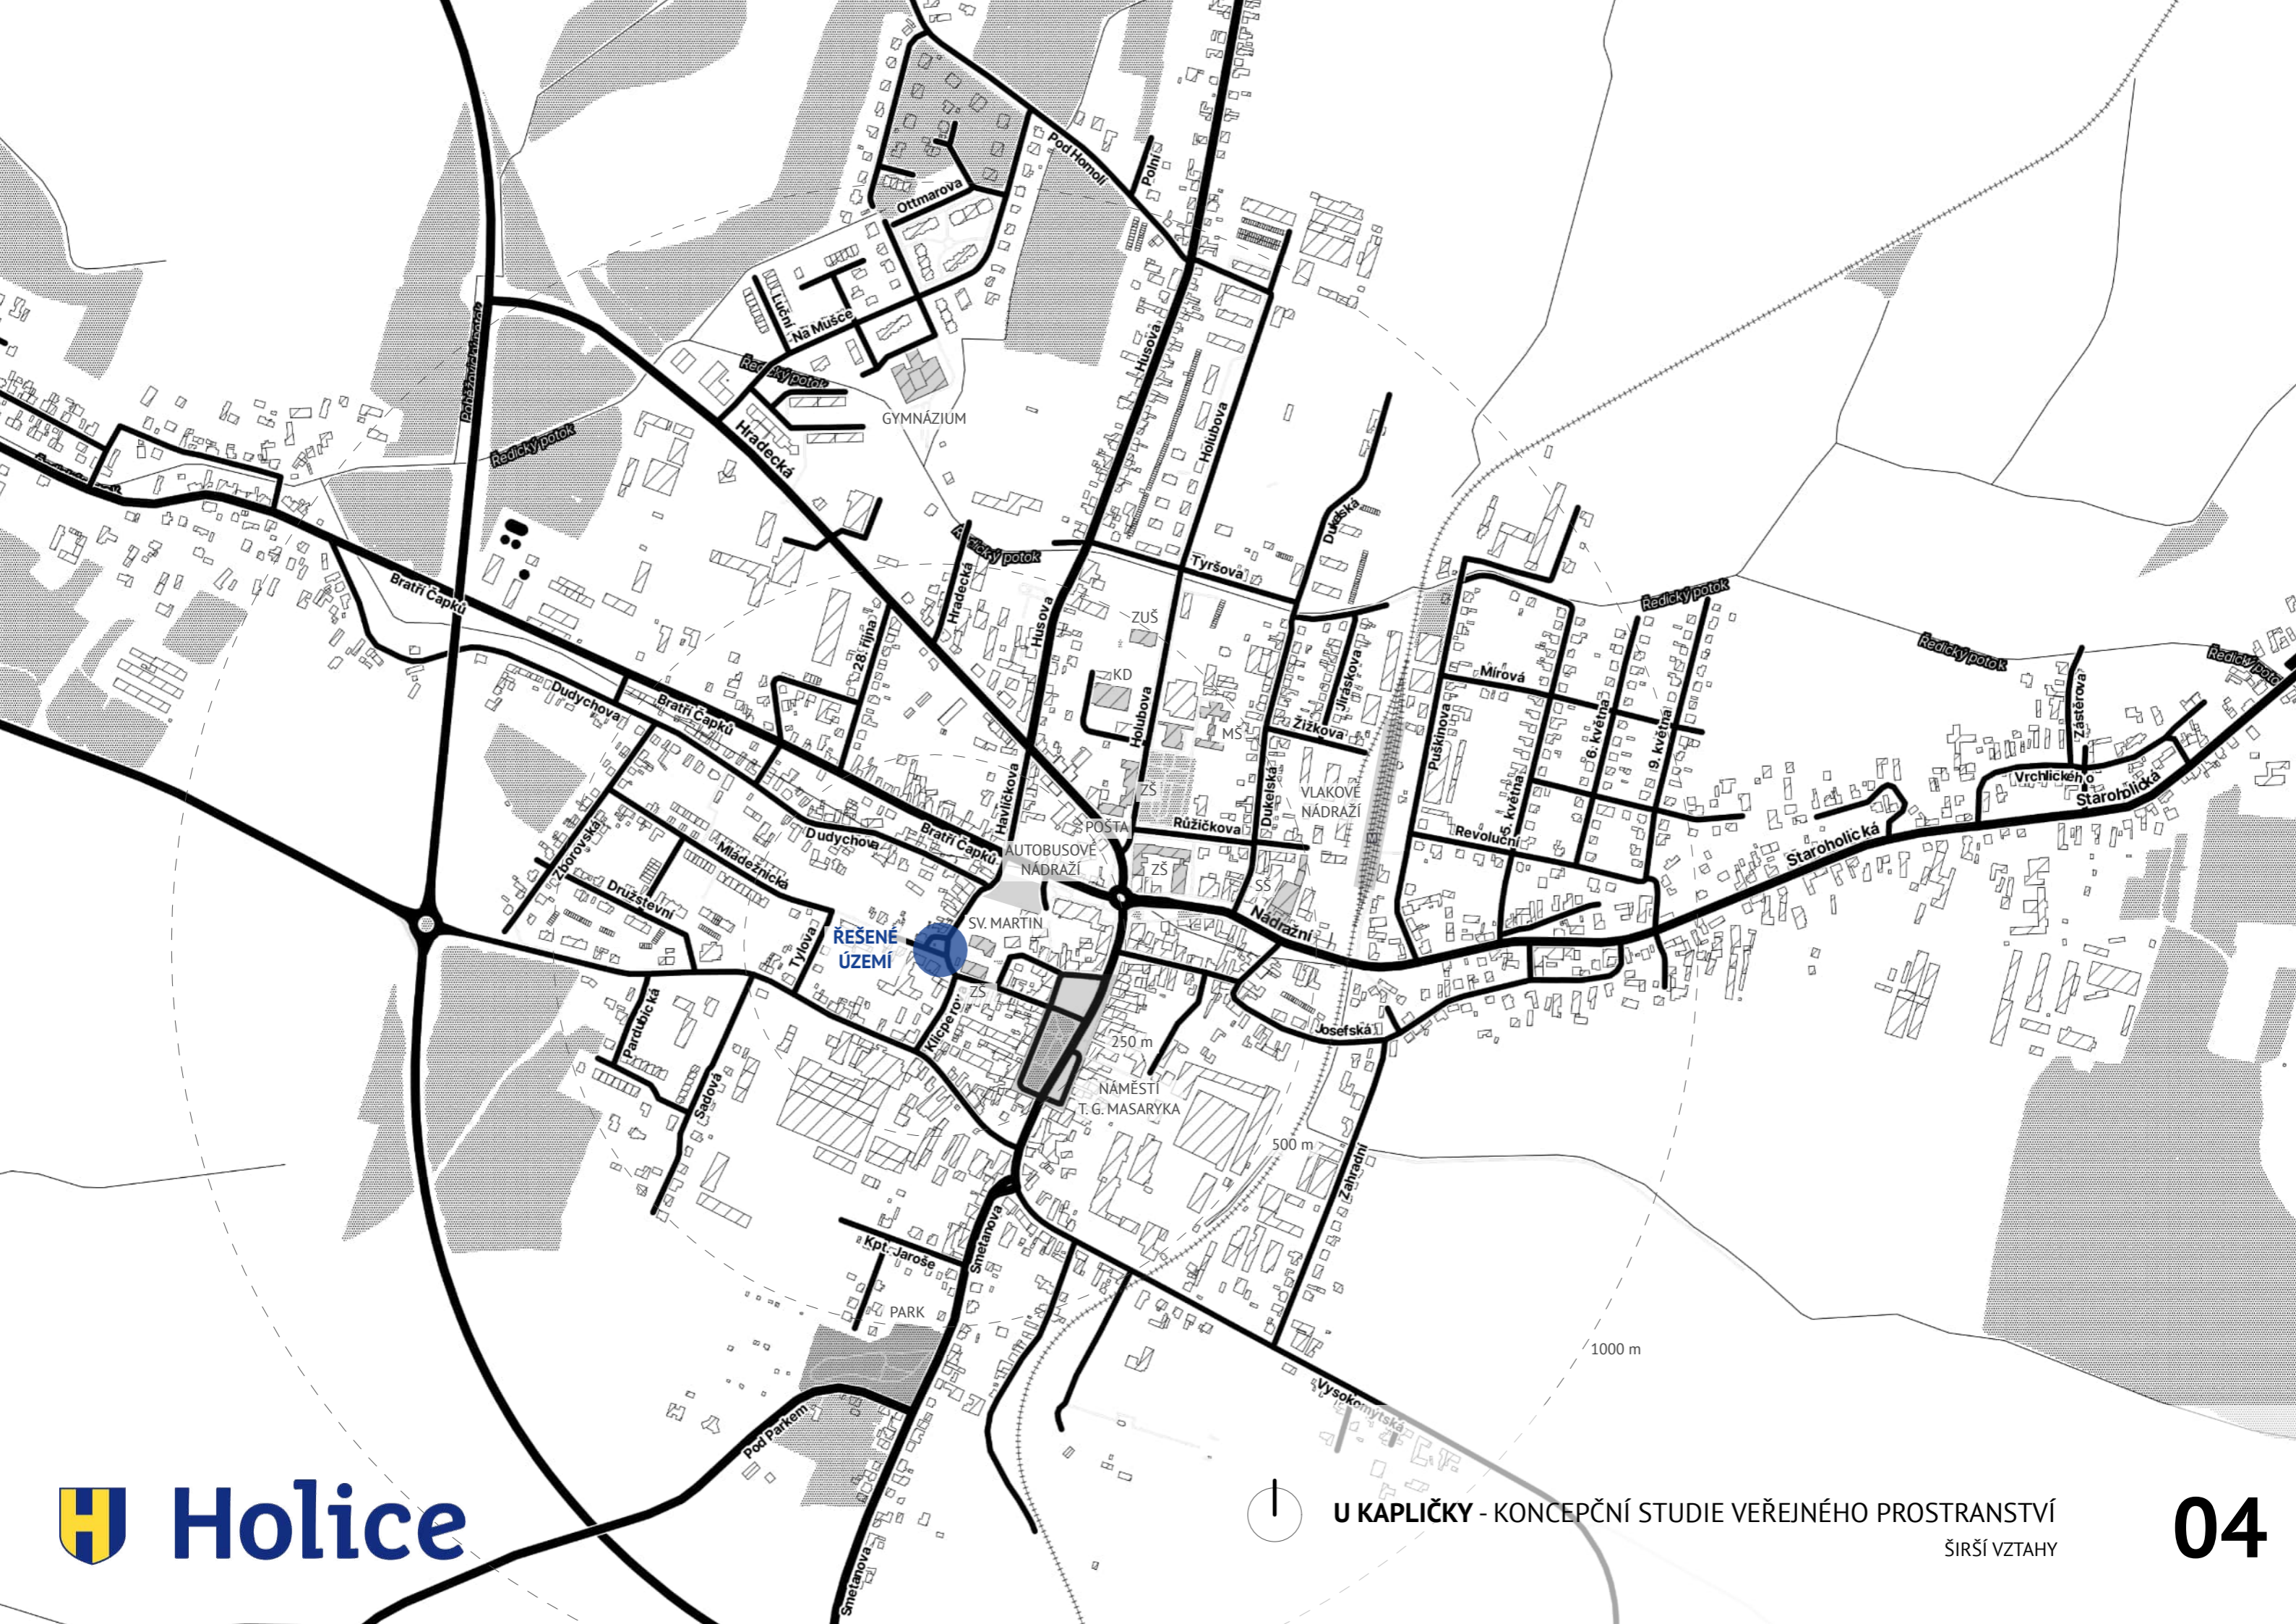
Pod Homolí
Polní
Ottmarova
Luční
Na Mušce
Ředický potok
GYMNÁZIUM
Hradecká
Ředický potok
Husova
Holubova
Tyršova
Dukelská
Ředický potok
Bratří Čapků
28. října
Hradecká
Husova
ZUŠ
KD
Holubova
MŠ
Jiráskova
Žižkova
Mírová
Puškinova
6. května
9. května
Ředický potok
Ředický potok
Zástěrova
Vrchlického
Staroholická
Dudychova
Bratří Čapků
Havlíčkova
ZŠ
POŠTA
Růžičkova
Dukelská
VLAKOVÉ NÁDRAŽÍ
5. května
Revoluční
Staroholická
Zborovská
Mládežnická
Dudychova
Bratří Čapků
AUTOBUSOVÉ NÁDRAŽÍ
ZŠ
SŠ
Družstevní
Tylova
ŘEŠENÉ ÚZEMÍ
SV. MARTIN
Nádražní
ZŠ
Pardubická
Sadová
Klicperova
250 m
Josefská
NÁMĚSTÍ T. G. MASARYKA
500 m
Zahradní
Kpt. Jaroše
Smetanova
PARK
1000 m
Vysokomýtská
Pod Parkem
Smetanova
Holice
U KAPLIČKY - KONCEPČNÍ STUDIE VEŘEJNÉHO PROSTRANSTVÍ
ŠIRŠÍ VZTAHY
04